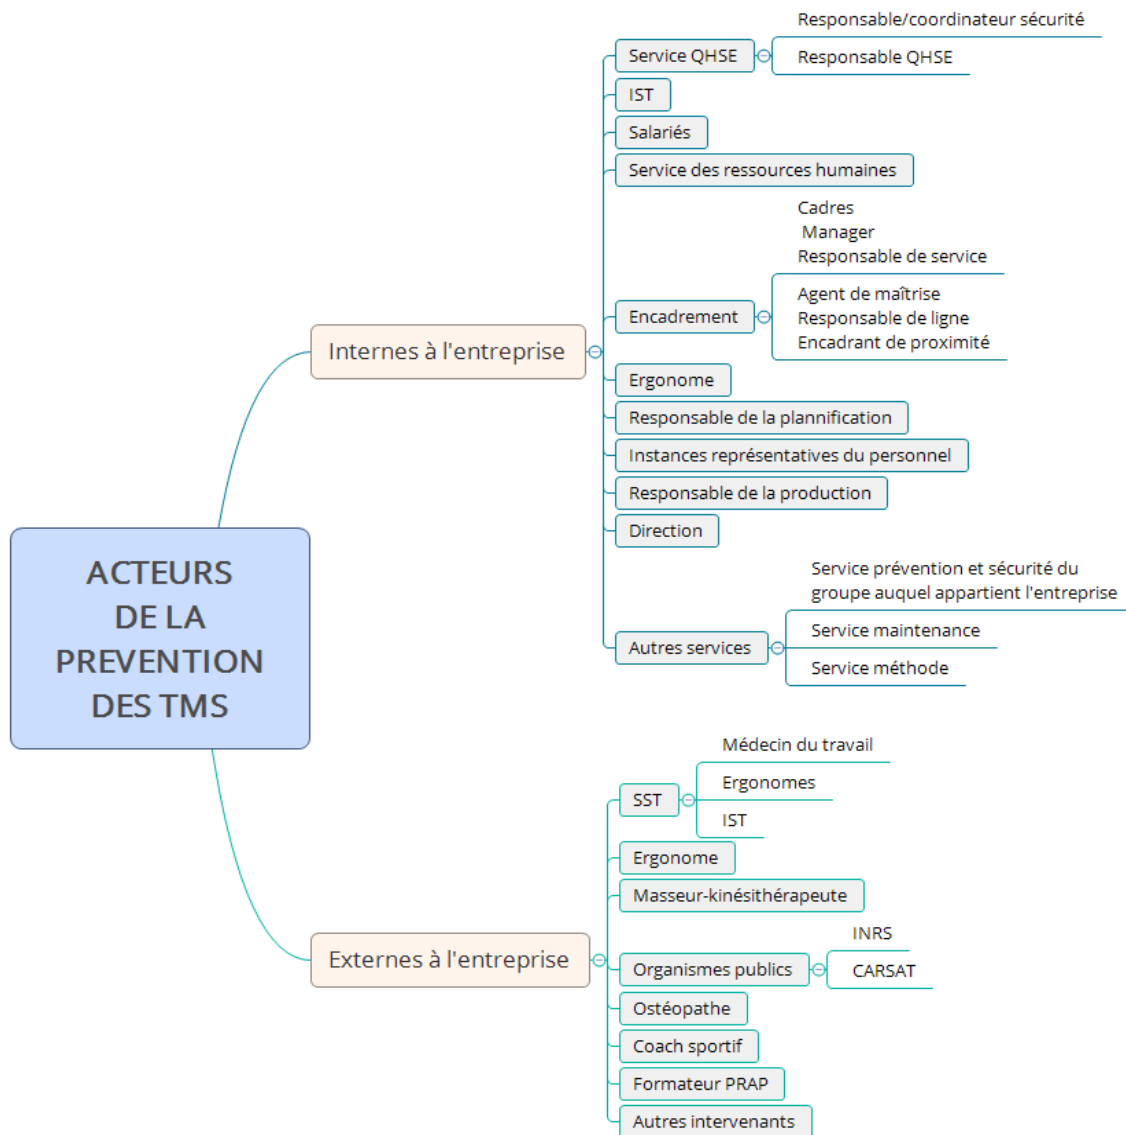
ACTEURS DE LA PREVENTION DES TMS

Internes à l'entreprise

Service QHSE

Responsable/coordinateur sécurité

Responsable QHSE

IST

Salariés

Service des ressources humaines

Encadrement

Cadres
Manager
Responsable de service

Agent de maîtrise
Responsable de ligne
Encadrant de proximité

Ergonome

Responsable de la plannification

Instances représentatives du personnel

Responsable de la production

Direction

Autres services

Service prévention et sécurité du groupe auquel appartient l'entreprise

Service maintenance

Service méthode

Externes à l'entreprise

SST

Médecin du travail

Ergonomes

IST

Ergonome

Masseur-kinésithérapeute

Organismes publics

INRS

CARSAT

Ostéopathe

Coach sportif

Formateur PRAP

Autres intervenants